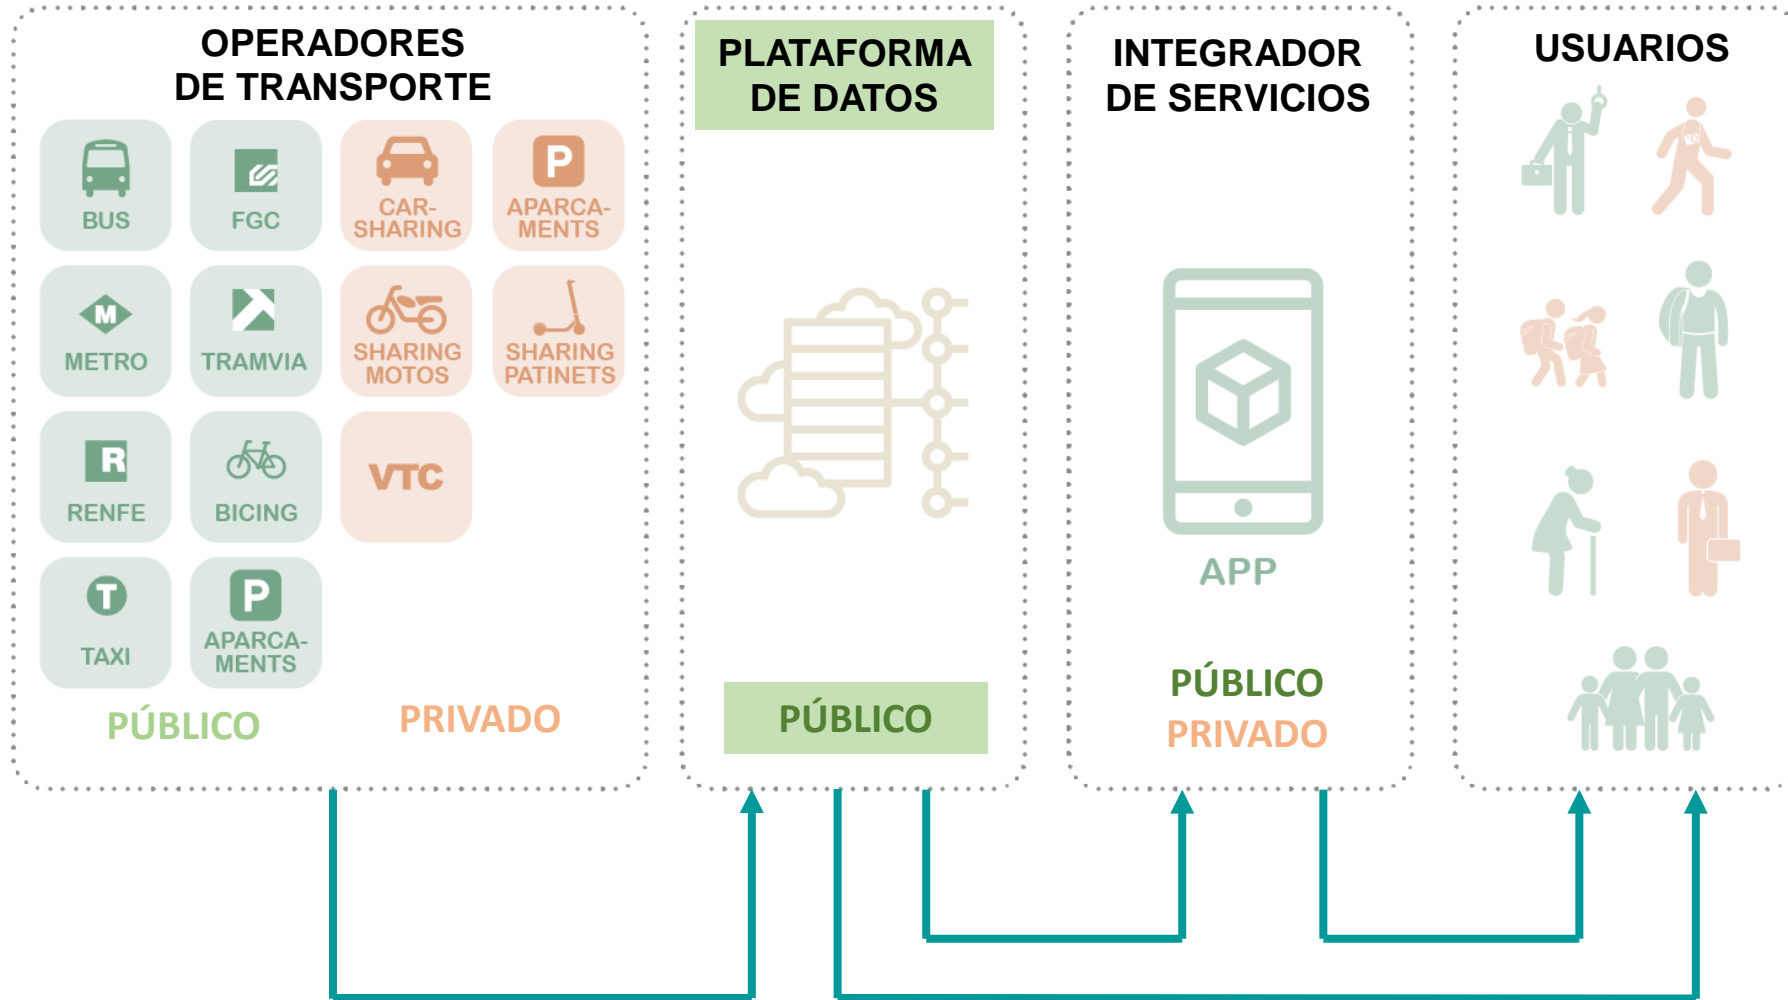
OPERADORES DE TRANSPORTE

BUS
FGC
CAR-SHARING
APARCAMENTS
METRO
TRAMVIA
SHARING MOTOS
SHARING PATINETS
RENFE
BICING
VTC
TAXI
APARCAMENTS

PÚBLICO
PRIVADO

PLATAFORMA DE DATOS

PÚBLICO

INTEGRADOR DE SERVICIOS

APP

PÚBLICO
PRIVADO

USUARIOS